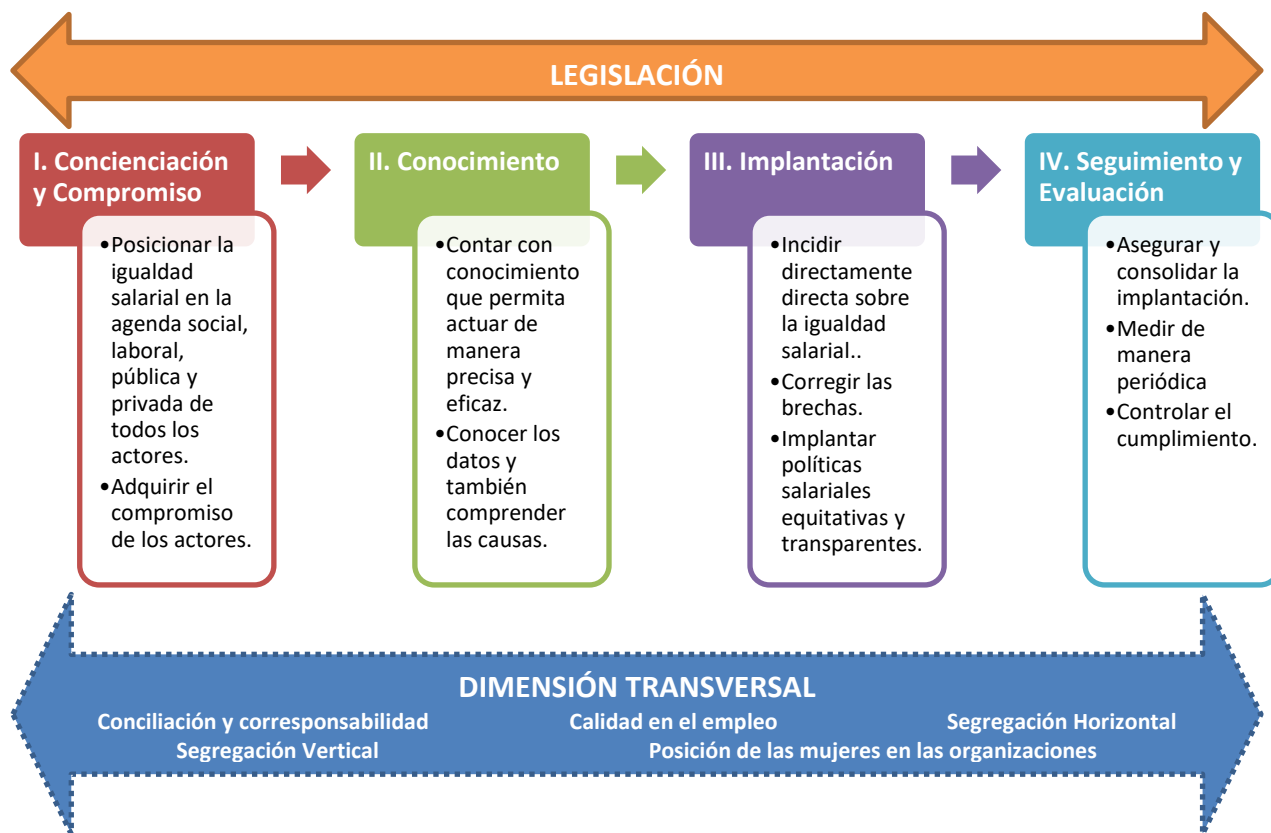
LEGISLACIÓN

I. Concienciación y Compromiso

•Posicionar la igualdad salarial en la agenda social, laboral, pública y privada de todos los actores.
•Adquirir el compromiso de los actores.

II. Conocimiento

•Contar con conocimiento que permita actuar de manera precisa y eficaz.
•Conocer los datos y también comprender las causas.

III. Implantación

•Incidir directamente directa sobre la igualdad salarial..
•Corregir las brechas.
•Implantar políticas salariales equitativas y transparentes.

IV. Seguimiento y Evaluación

•Asegurar y consolidar la implantación.
•Medir de manera periódica
•Controlar el cumplimiento.

DIMENSIÓN TRANSVERSAL

Conciliación y corresponsabilidad
Calidad en el empleo
Segregación Horizontal
Segregación Vertical
Posición de las mujeres en las organizaciones